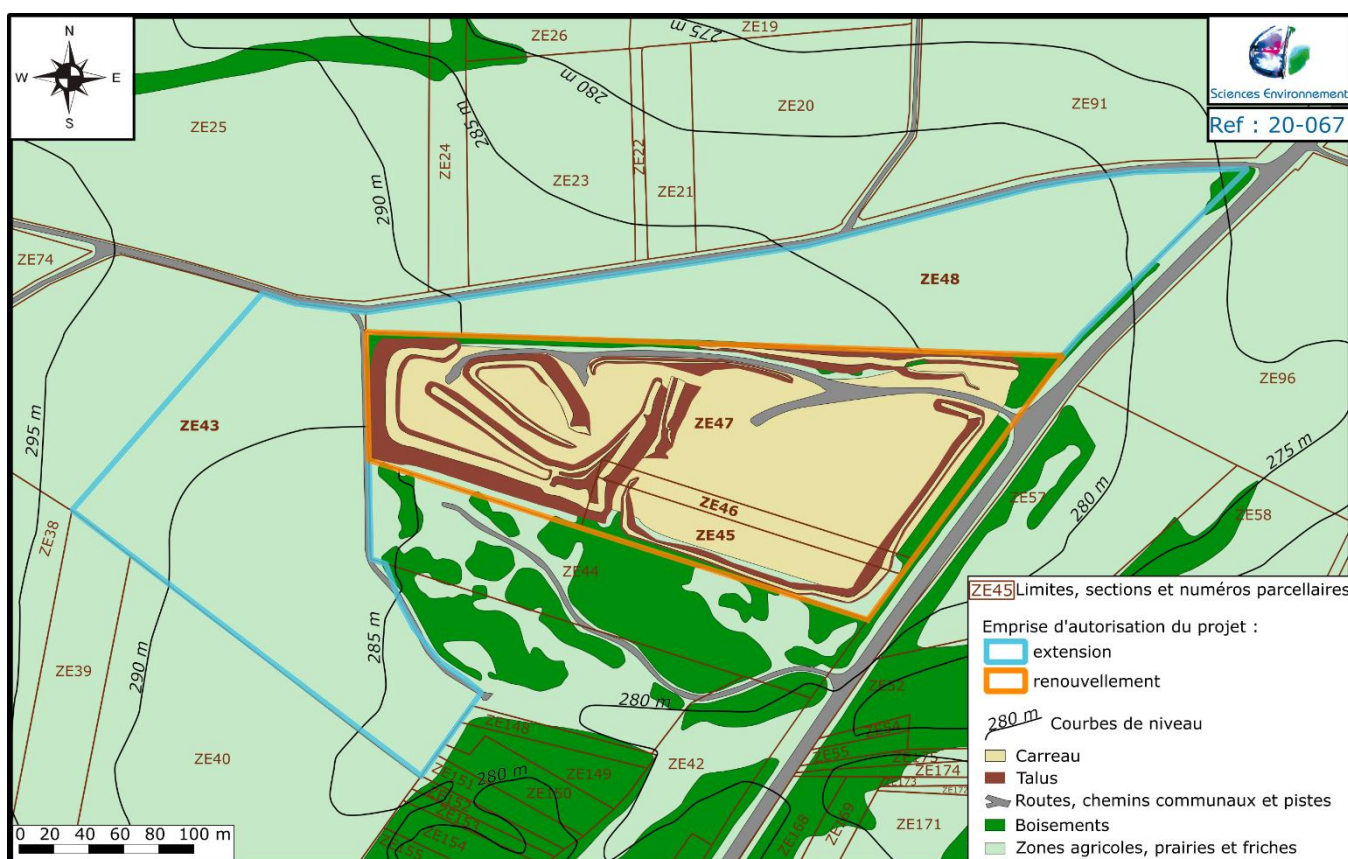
N
W
E
S

Sciences Environnement
Ref : 20-067

ZE26
275 m
ZE19
280 m
285 m
ZE20
ZE91
ZE25
290 m
ZE24
ZE22
ZE23
ZE21
ZE74
ZE48
ZE96
295 m
ZE43
ZE47
275 m
ZE46
ZE45
280 m
ZE57
ZE58
ZE38
ZE44
285 m
ZE39
290 m
280 m
ZE52
ZE148
ZE40
280 m
ZE149
ZE42
ZE55
ZE174
ZE150
ZE173
ZE151
ZE168
ZE171
ZE154

0 20 40 60 80 100 m

ZE45 Limites, sections et numéros parcellaires
Emprise d'autorisation du projet :
extension
renouvellement
280 m Courbes de niveau
Carreau
Talus
Routes, chemins communaux et pistes
Boisements
Zones agricoles, prairies et friches